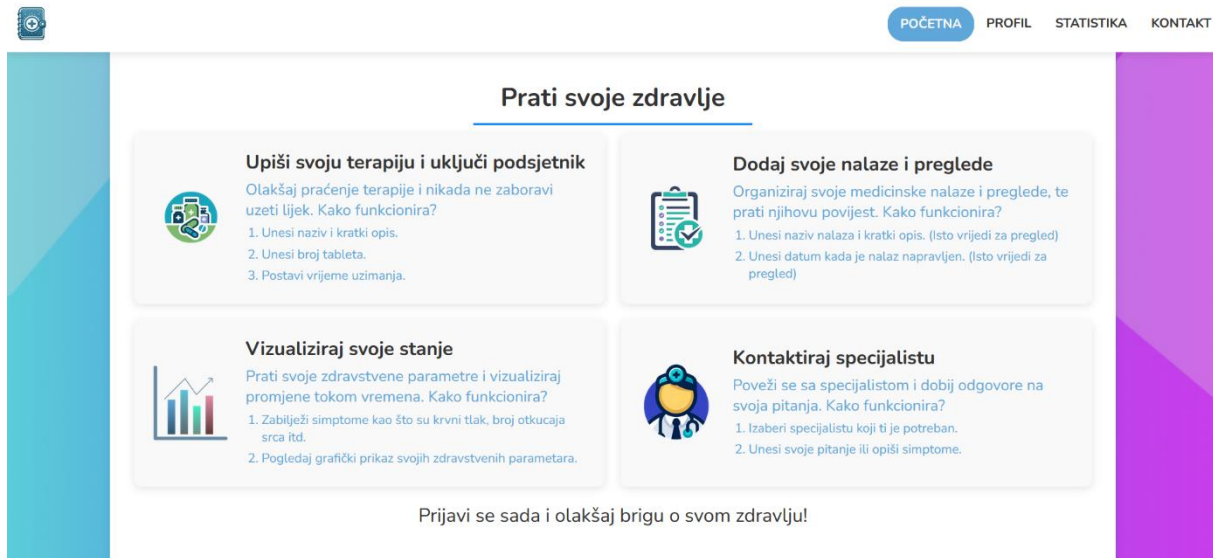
POČETNA PROFIL STATISTIKA KONTAKT

Prati svoje zdravlje

Upiši svoju terapiju i uključi podsjetnik

Olakšaj praćenje terapije i nikada ne zaboravi uzeti lijek. Kako funkcionira?

1. Unesi naziv i kratki opis.
2. Unesi broj tableta.
3. Postavi vrijeme uzimanja.

Dodaj svoje nalaze i preglede

Organiziraj svoje medicinske nalaze i preglede, te prati njihovu povijest. Kako funkcionira?

1. Unesi naziv nalaza i kratki opis. (Isto vrijedi za pregled)
2. Unesi datum kada je nalaz napravljen. (Isto vrijedi za pregled)

Vizualiziraj svoje stanje

Prati svoje zdravstvene parametre i vizualiziraj promjene tokom vremena. Kako funkcionira?

1. Zabilježi simptome kao što su krvni tlak, broj otkucaja srca itd.
2. Pogledaj grafički prikaz svojih zdravstvenih parametara.

Kontaktiraj specijalistu

Poveži se sa specijalistom i dobij odgovore na svoja pitanja. Kako funkcionira?

1. Izaberi specijalistu koji ti je potreban.
2. Unesi svoje pitanje ili opiši simptome.

Prijavi se sada i olakšaj brigu o svom zdravlju!